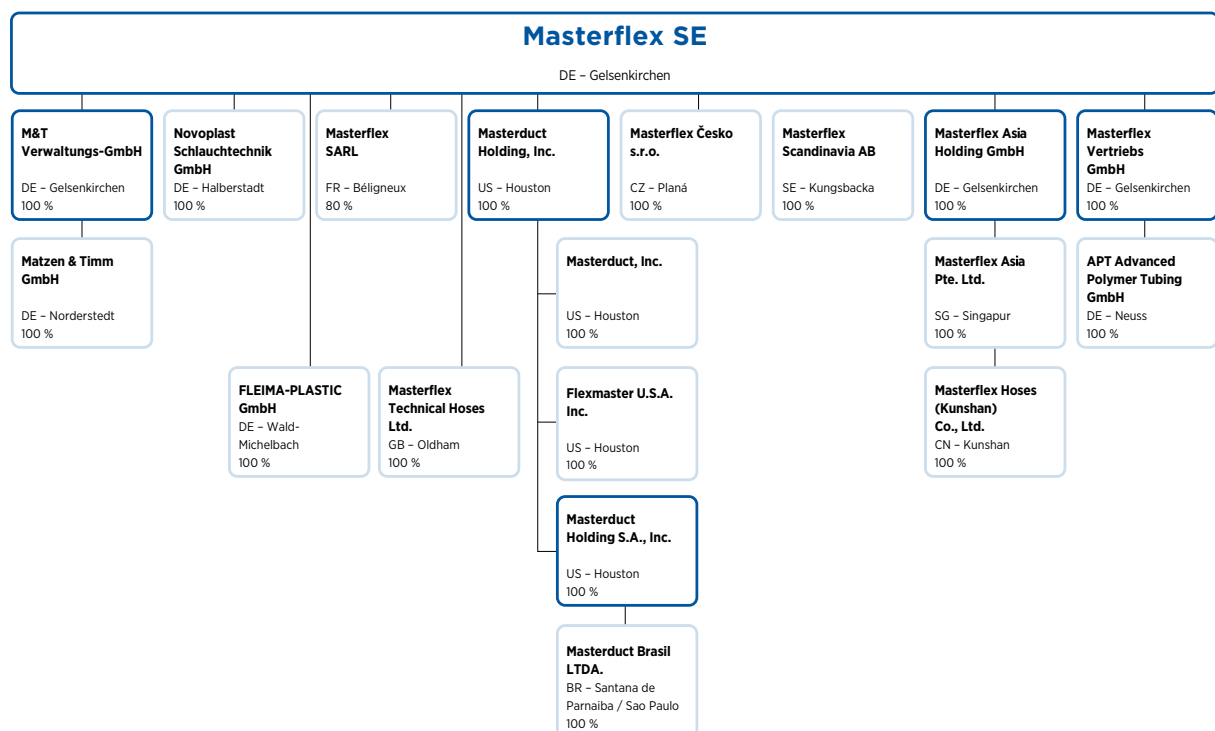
Masterflex SE
DE – Gelsenkirchen

M&T Verwaltungs-GmbH
DE – Gelsenkirchen
100 %

Matzen & Timm GmbH
DE – Norderstedt
100 %

Novoplast Schlauchtechnik GmbH
DE – Halberstadt
100 %

FLEIMA-PLASTIC GmbH
DE – Wald-Michelbach
100 %

Masterflex SARL
FR – Béligneux
80 %

Masterflex Technical Hoses Ltd.
GB – Oldham
100 %

Masterduct Holding, Inc.
US – Houston
100 %

Masterduct, Inc.
US – Houston
100 %

Flexmaster U.S.A. Inc.
US – Houston
100 %

Masterduct Holding S.A., Inc.
US – Houston
100 %

Masterduct Brasil LTDA.
BR – Santana de Parnaiba / Sao Paulo
100 %

Masterflex Česko s.r.o.
CZ – Planá
100 %

Masterflex Scandinavia AB
SE – Kungsbacka
100 %

Masterflex Asia Holding GmbH
DE – Gelsenkirchen
100 %

Masterflex Asia Pte. Ltd.
SG – Singapur
100 %

Masterflex Hoses (Kunshan) Co., Ltd.
CN – Kunshan
100 %

Masterflex Vertriebs GmbH
DE – Gelsenkirchen
100 %

APT Advanced Polymer Tubing GmbH
DE – Neuss
100 %